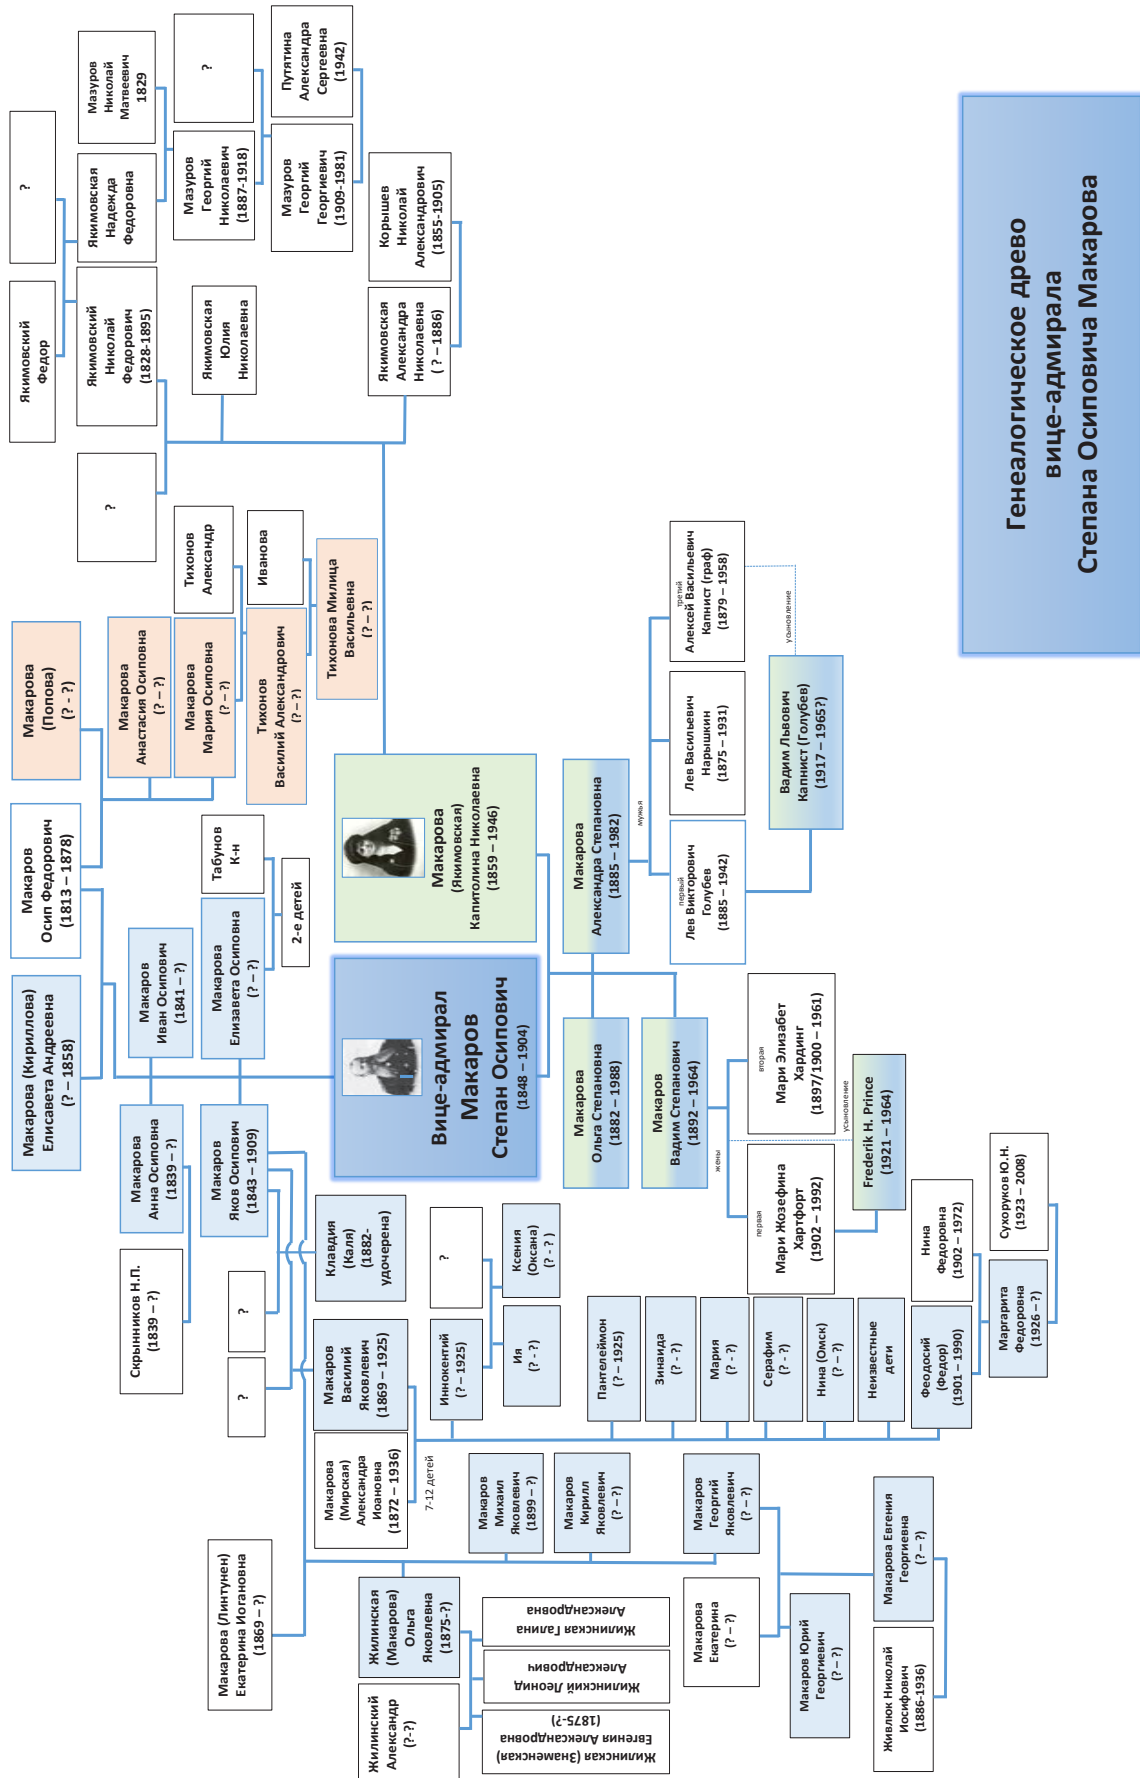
Генеалогическое древо вице-адмирала Степана Осиповича Макарова

Вице-адмирал Макаров Степан Осипович (1848 – 1904)

Макарова (Якимовская) Капитолина Николаевна (1859 – 1946)

Макаров Осип Федорович (1813 – 1878)

Макарова (Кириллова) Елисавета Андреевна (? – 1858)

Макарова (Попова) (? - ?)

Макарова Анастасия Осиповна (? – ?)

Макарова Мария Осиповна (? – ?)

Тихонов Василий Александрович (? – ?)

Тихонов Александр

Иванова

Тихонова Милица Васильевна (? – ?)

Табунов К-н

2-е детей

Макарова Елизавета Осиповна (? – ?)

Макаров Иван Осипович (1841 – ?)

Макарова Анна Осиповна (1839 – ?)

Скрынников Н.П. (1839 – ?)

Макаров Яков Осипович (1843 – 1909)

Клавдия (Каля) (1882- удочерена)

?

?

?

Ксения (Оксана) (? - ?)

Ия (? - ?)

Макаров Василий Яковлевич (1869 – 1925)

Иннокентий (? – 1925)

Пантелеймон (? – 1925)

Зинаида (? - ?)

Мария (? - ?)

Серафим (? - ?)

Нина (Омск) (? – ?)

Неизвестные дети

Феодосий (Федор) (1901 – 1990)

Маргарита Федоровна (1926 – ?)

Нина Федоровна (1902 – 1972)

Сухоруков Ю.Н. (1923 – 2008)

Макарова (Мирская) Александра Иоановна (1872 – 1936)

7-12 детей

Макаров Михаил Яковлевич (1899 – ?)

Макаров Кирилл Яковлевич (? – ?)

Макаров Георгий Яковлевич (? – ?)

Макарова Евгения Георгиевна (? – ?)

Макарова Екатерина (? – ?)

Макаров Юрий Георгиевич (? – ?)

Живлюк Николай Иосифович (1886-1936)

Макарова (Линтунен) Екатерина Иогановна (1869 – ?)

Жилинская (Макарова) Ольга Яковлевна (1875-?)

Жилинский Александр (?-?)

Жилинская Галина Александровна

Жилинский Леонид Александрович

Жилинская (Знаменская) Евгения Александровна (1875-?)

Макарова Александра Степановна (1885 – 1982)

мужья

первый Лев Викторович Голубев (1885 – 1942)

Лев Васильевич Нарышкин (1875 – 1931)

третий Алексей Васильевич Капнист (граф) (1879 – 1958)

усыновление

Вадим Львович Капнист (Голубев) (1917 – 1965?)

Макарова Ольга Степановна (1882 – 1988)

Макаров Вадим Степанович (1892 – 1964)

жены

вторая Мари Элизабет Хардинг (1897/1900 – 1961)

первая Мари Жозефина Хартфорт (1902 – 1992)

усыновление

Frederik H. Prince (1921 – 1964)

Якимовский Федор

?

Якимовский Николай Федорович (1828-1895)

Якимовская Надежда Федоровна

Мазуров Николай Матвеевич 1829

?

Мазуров Георгий Николаевич (1887-1918)

?

Мазуров Георгий Георгиевич (1909-1981)

Путятина Александра Сергеевна (1942)

Якимовская Юлия Николаевна

Якимовская Александра Николаевна ( ? – 1886)

Корышев Николай Александрович (1855-1905)